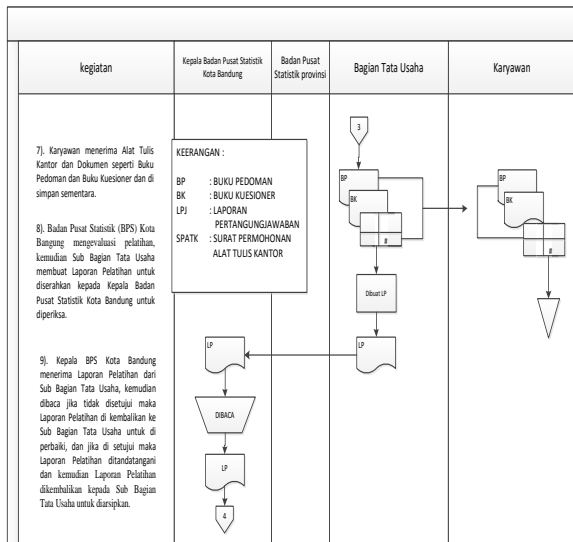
| kegiatan | Kepala Badan Pusat Statistik Kota Bandung | Badan Pusat Statistik provinsi | Bagian Tata Usaha | Karyawan |
|---|---|---|---|---|

7). Karyawan menerima Alat Tulis Kantor dan Dokumen seperti Buku Pedoman dan Buku Kuesioner dan di simpan sementara.

8). Badan Pusat Statistik (BPS) Kota Bangung mengevaluasi pelatihan, kemudian Sub Bagian Tata Usaha membuat Laporan Pelatihan untuk diserahkan kepada Kepala Badan Pusat Statistik Kota Bandung untuk diperiksa.

9). Kepala BPS Kota Bandung menerima Laporan Pelatihan dari Sub Bagian Tata Usaha, kemudian dibaca jika tidak disetujui maka Laporan Pelatihan di kembalikan ke Sub Bagian Tata Usaha untuk di perbaiki, dan jika di setujui maka Laporan Pelatihan ditandatangani dan kemudian Laporan Pelatihan dikembalikan kepada Sub Bagian Tata Usaha untuk diarsipkan.

KEERANGAN :

BP : BUKU PEDOMAN
BK : BUKU KUESIONER
LPJ : LAPORAN PERTANGUNGJAWABAN
SPATK : SURAT PERMOHONAN ALAT TULIS KANTOR

3

BP

BK

#

Dibuat LP

LP

BP

BK

#

LP

DIBACA

LP

4